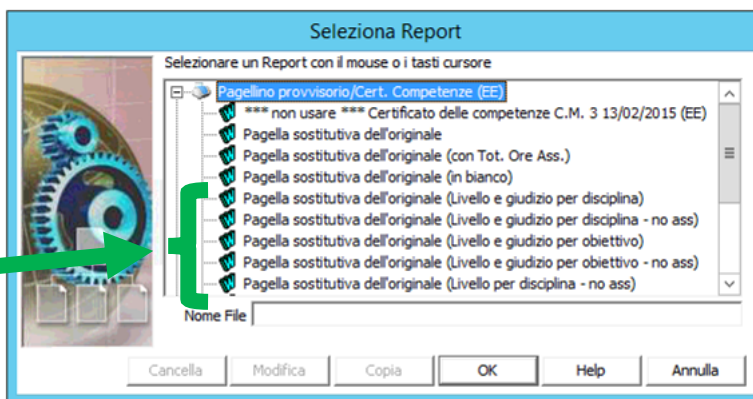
Seleziona Report

Selezionare un Report con il mouse o i tasti cursore

Pagellino provvisorio/Cert. Competenze (EE)
*** non usare *** Certificato delle competenze C.M. 3 13/02/2015 (EE)
Pagella sostitutiva dell'originale
Pagella sostitutiva dell'originale (con Tot. Ore Ass.)
Pagella sostitutiva dell'originale (in bianco)
Pagella sostitutiva dell'originale (Livello e giudizio per disciplina)
Pagella sostitutiva dell'originale (Livello e giudizio per disciplina - no ass)
Pagella sostitutiva dell'originale (Livello e giudizio per obiettivo)
Pagella sostitutiva dell'originale (Livello e giudizio per obiettivo - no ass)
Pagella sostitutiva dell'originale (Livello per disciplina - no ass)

Nome File

Cancella | Modifica | Copia | OK | Help | Annulla